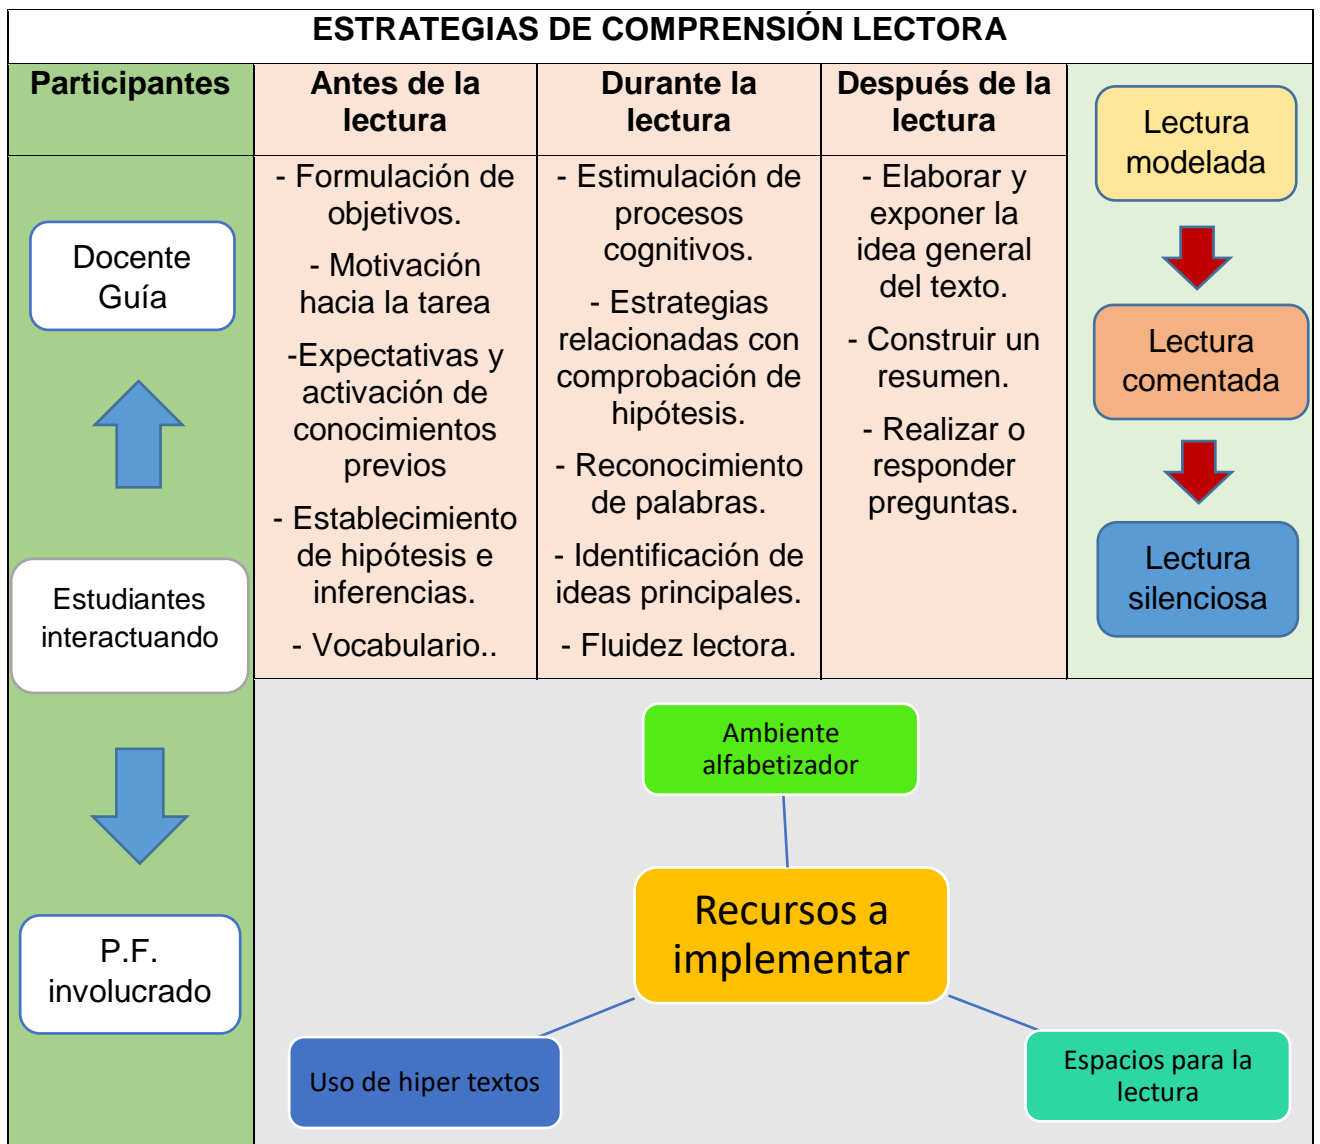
ESTRATEGIAS DE COMPRENSIÓN LECTORA

| Participantes | Antes de la lectura | Durante la lectura | Después de la lectura |
|---|---|---|---|
| Docente Guía | - Formulación de objetivos. - Motivación hacia la tarea -Expectativas y activación de conocimientos previos - Establecimiento de hipótesis e inferencias. - Vocabulario.. | - Estimulación de procesos cognitivos. - Estrategias relacionadas con comprobación de hipótesis. - Reconocimiento de palabras. - Identificación de ideas principales. - Fluidez lectora. | - Elaborar y exponer la idea general del texto. - Construir un resumen. - Realizar o responder preguntas. |

Estudiantes interactuando

P.F. involucrado

Lectura modelada

Lectura comentada

Lectura silenciosa

Ambiente alfabetizador

Recursos a implementar

Uso de hiper textos

Espacios para la lectura